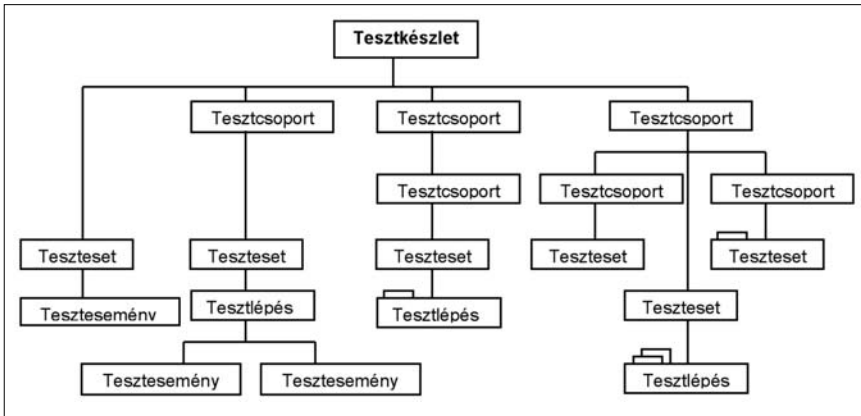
Tesztkészlet

Tesztcsoport

Tesztcsoport

Tesztcsoport

Tesztcsoport

Tesztcsoport

Tesztcsoport

Teszteset

Teszteset

Teszteset

Teszteset

Teszteset

Tesztesemény

Tesztlépés

Tesztlépés

Teszteset

Tesztesemény

Tesztesemény

Tesztlépés